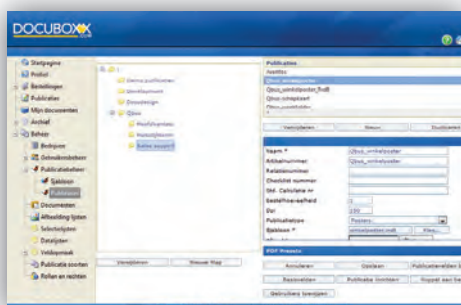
DOCUBOXX

Startpagina
Profiel
Bestellingen
Publicaties
Mijn documenten
Archief
Beheer
Bedrijven
Gebruikersbeheer
Publicatiebeheer
Sjablonen
Publicaties
Documenten
Afleverlijsten
Selectielijsten
Datalijsten
Veldkopmaak
Publicatie soorten
Rollen en rechten

Demo publicaties
Werkkamers
Dossierlijn
Qbus
Hoofdkantoor
Instructies
Sales support

Verwijderen
Nieuwe Map

Publicaties
Jaarlijks
Qbus_winkelposter
Qbus_winkelposter_final
Qbus_inlegkaart
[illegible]

Verwijderen
Nieuw
Dupliceren

Naam *
Qbus_winkelposter
Artikelnummer
Qbus_winkelposter
Relatienummer
Checklist nummer
Std. Calculatie nr
Bestelhoeveelheid
1
Per
100
Publicatietype
Posters
Sjabloon *
winkelposter.indd
Kies...

PDF Presets

Annuleren
Opslaan
Publicatievelden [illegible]
Reserveren
Publicatie invoeren
Koppel aan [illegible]
Gebruikers toevoegen